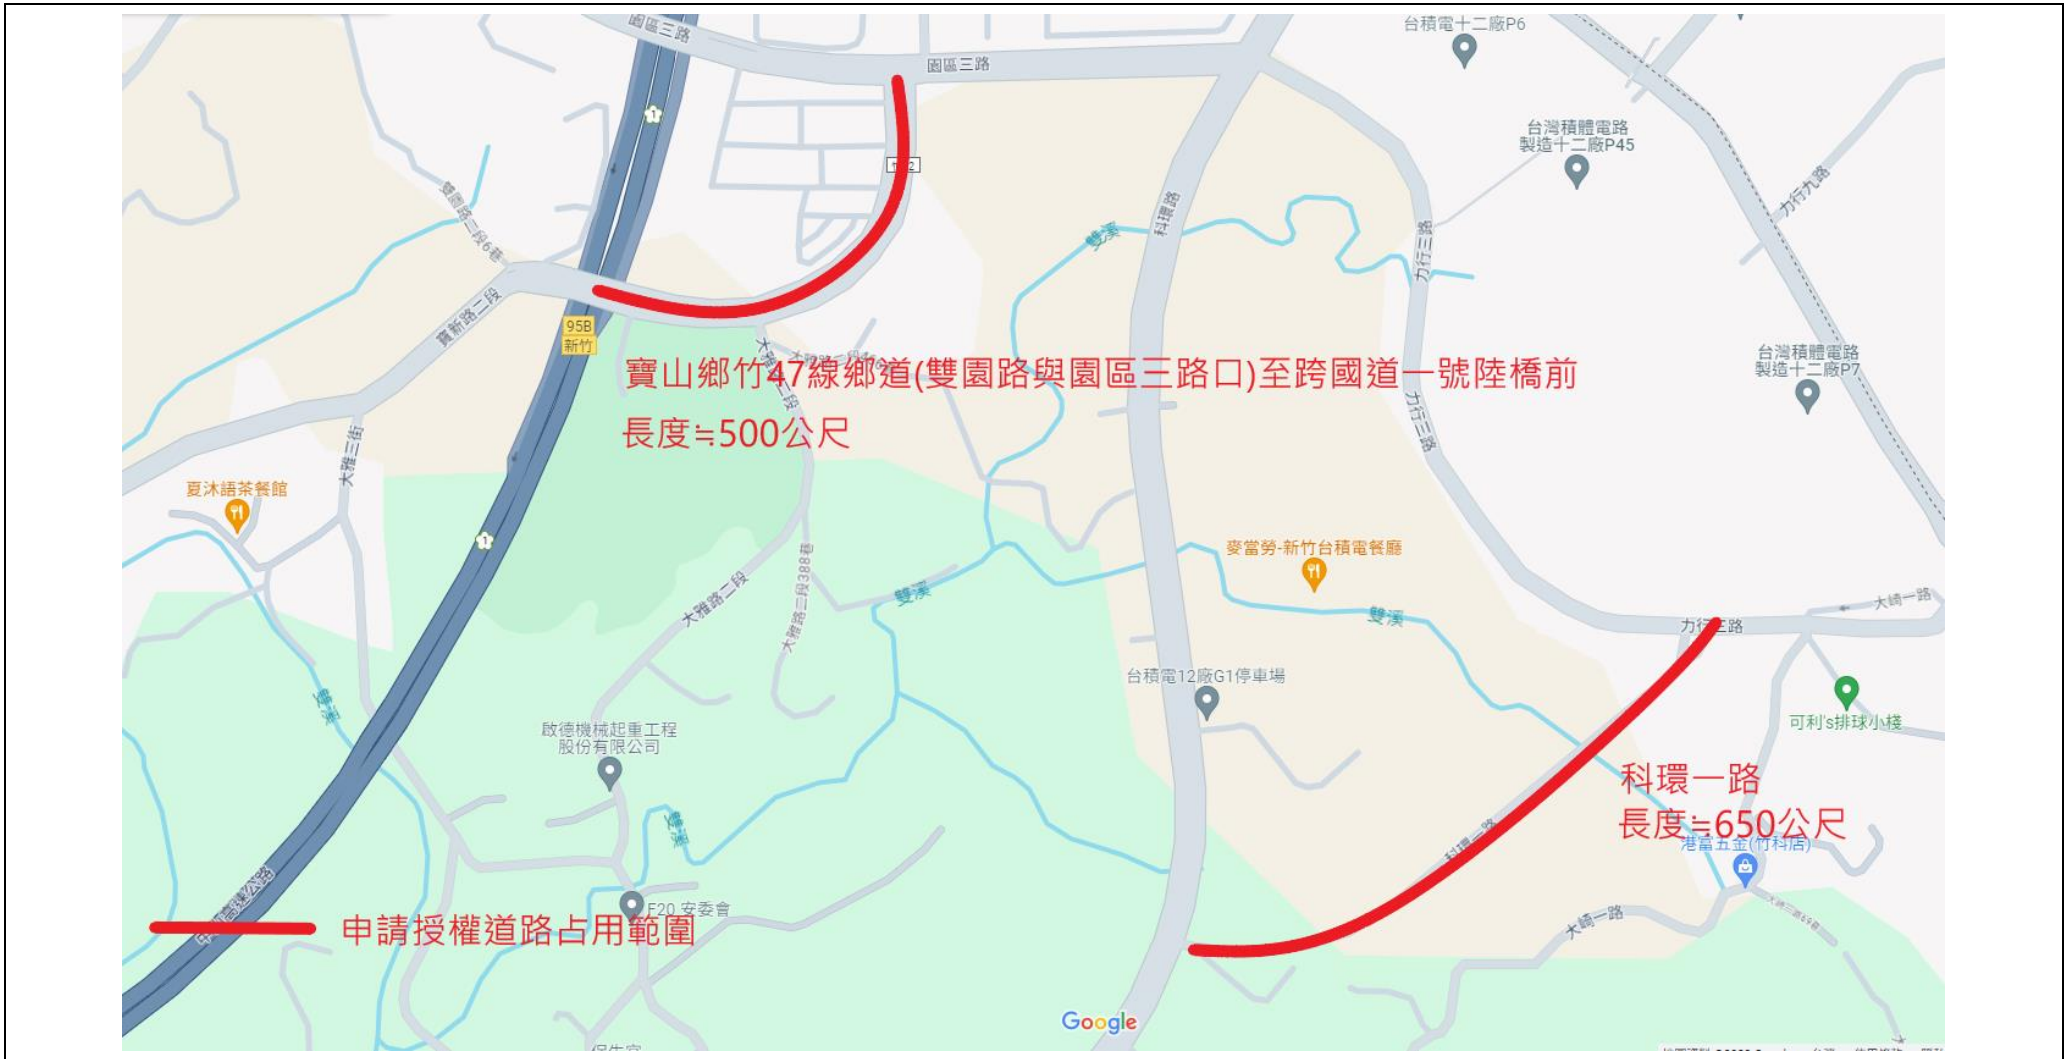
園區三路
園區三路
台積電十二廠P6
台灣積體電路製造十二廠P45
力行九路
雙園路二段6巷
科環路
雙溪
力行三路
寶新路二段
95B
新竹
寶山鄉竹47線鄉道(雙園路與園區三路口)至跨國道一號陸橋前
長度≒500公尺
台灣積體電路製造十二廠P7
大雅二街
夏沐語茶餐館
力行三路
麥當勞-新竹台積電餐廳
大雅路二段
大雅路二段388巷
雙溪
雙溪
大崎一路
力行三路
台積電12廠G1停車場
可利's排球小棧
啟德機械起重工程股份有限公司
科環一路
長度≒650公尺
港富五金(竹科店)
F20 安委會
申請授權道路占用範圍
大崎一路
Google